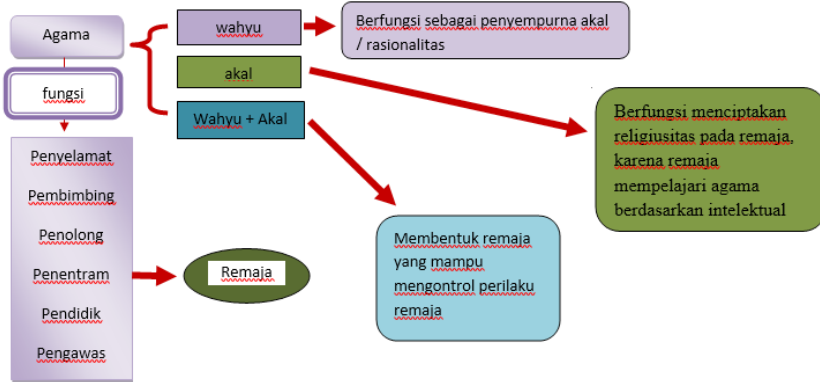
Agama

fungsi

Penyelamat

Pembimbing

Penolong

Penentram

Pendidik

Pengawas

wahyu

akal

Wahyu + Akal

Berfungsi sebagai penyempurna akal / rasionalitas

Berfungsi menciptakan religiusitas pada remaja, karena remaja mempelajari agama berdasarkan intelektual

Membentuk remaja yang mampu mengontrol perilaku remaja

Remaja